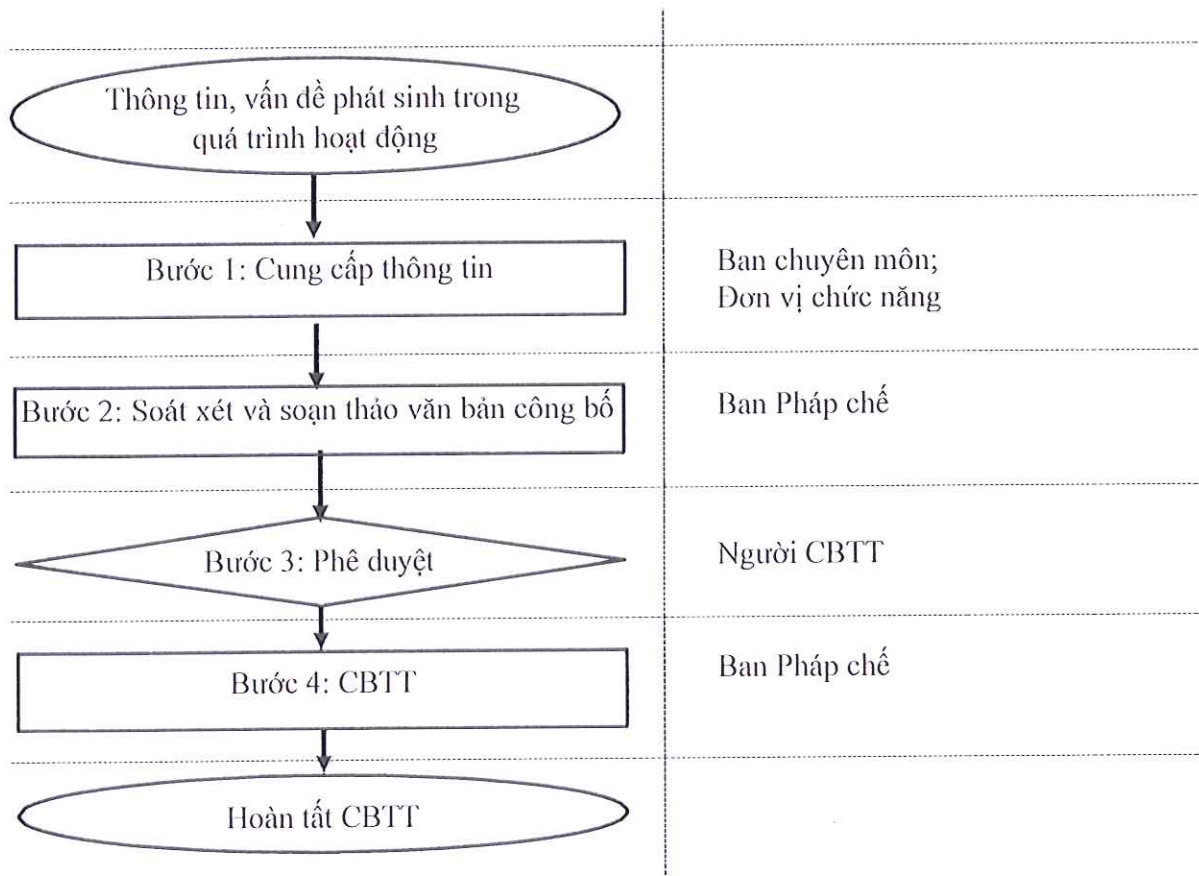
Thông tin, vấn đề phát sinh trong quá trình hoạt động

Bước 1: Cung cấp thông tin

Ban chuyên môn;
Đơn vị chức năng

Bước 2: Soát xét và soạn thảo văn bản công bố

Ban Pháp chế

Bước 3: Phê duyệt

Người CBTT

Bước 4: CBTT

Ban Pháp chế

Hoàn tất CBTT